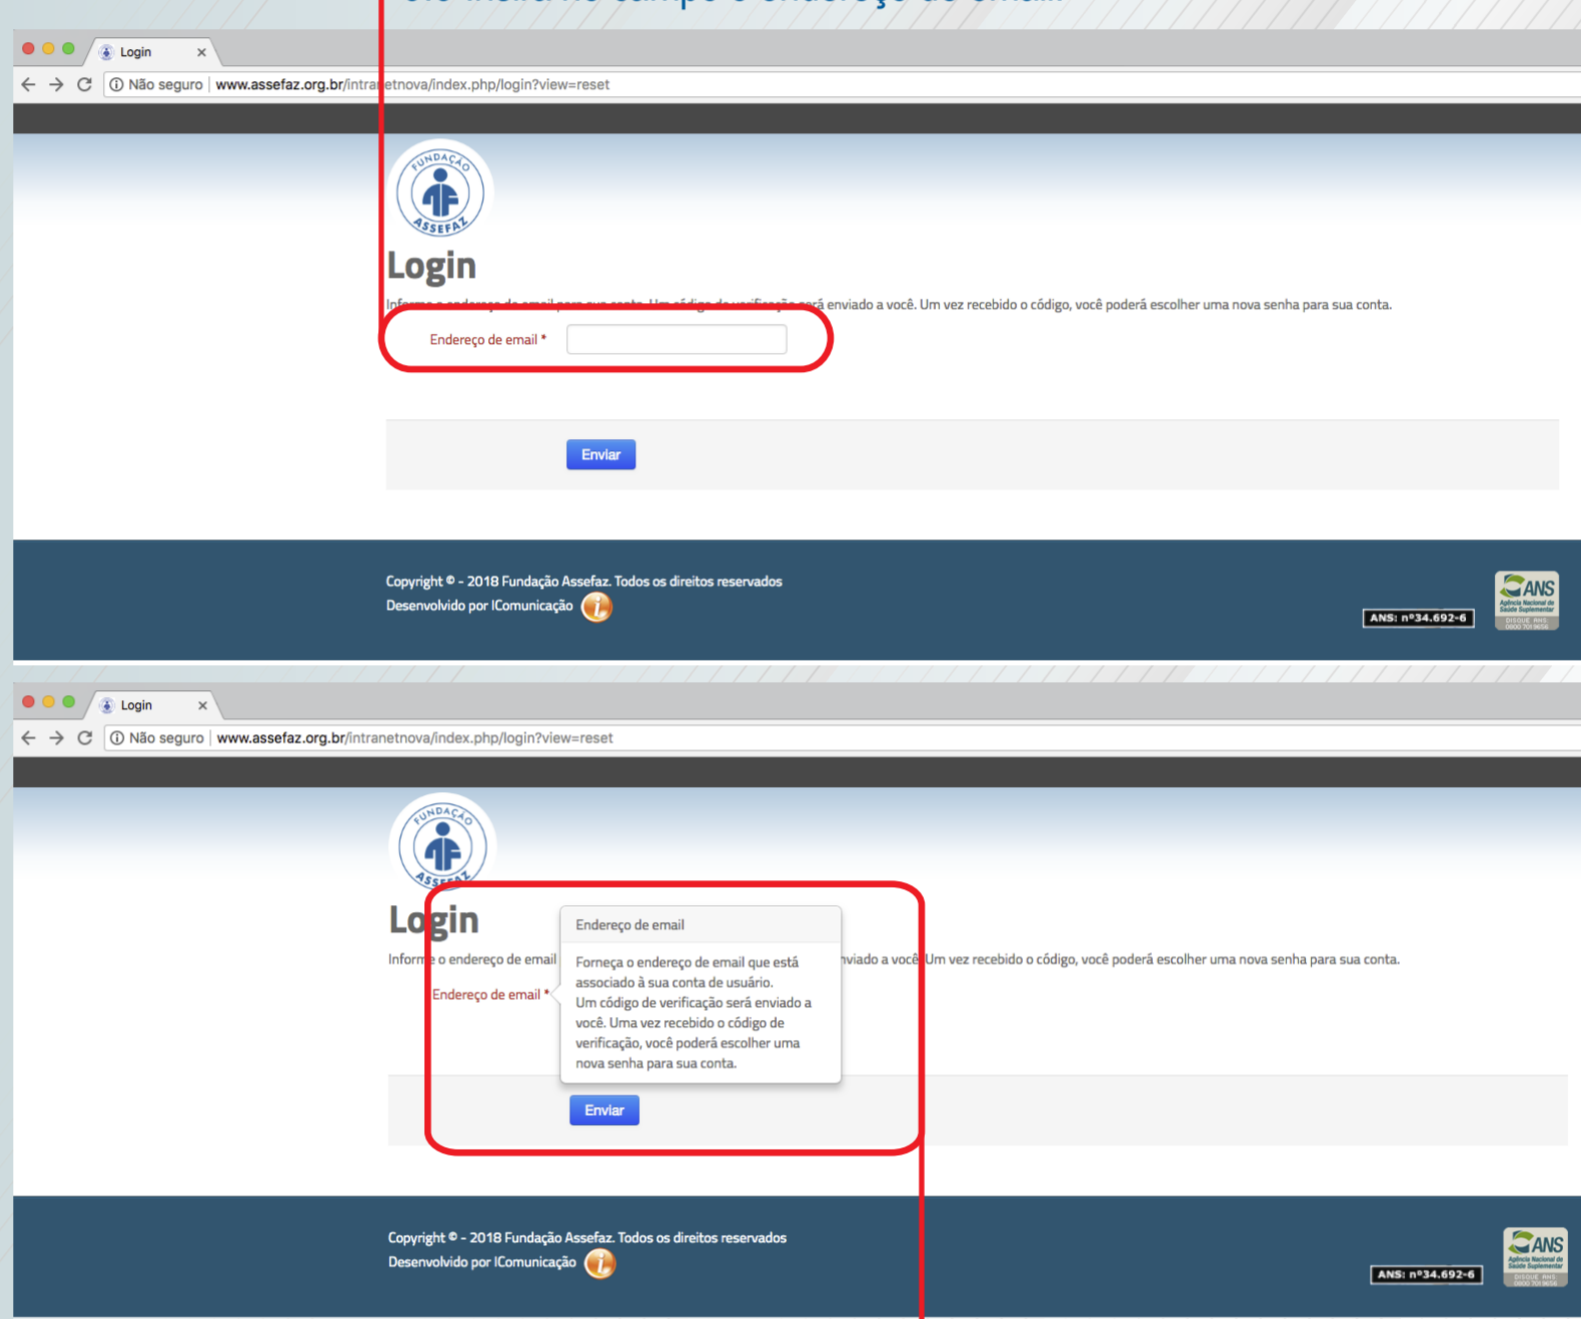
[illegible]

Login

Não seguro | www.assefaz.org.br/intra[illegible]etnova/index.php/login?view=reset

FUNDAÇÃO ASSEFAZ

Login

Informe o endereço de email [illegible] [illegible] enviado a você. Um vez recebido o código, você poderá escolher uma nova senha para sua conta.

Endereço de email *

Enviar

Copyright © - 2018 Fundação Assefaz. Todos os direitos reservados
Desenvolvido por IComunicação

ANS: nº34.692-6

ANS Agência Nacional de Saúde Suplementar DISQUE ANS 0800 701 9656

Login

Não seguro | www.assefaz.org.br/intranetnova/index.php/login?view=reset

FUNDAÇÃO ASSEFAZ

Login

Inform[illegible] o endereço de email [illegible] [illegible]nviado a você. Um vez recebido o código, você poderá escolher uma nova senha para sua conta.

Endereço de email *

Endereço de email

Forneça o endereço de email que está associado à sua conta de usuário.
Um código de verificação será enviado a você. Uma vez recebido o código de verificação, você poderá escolher uma nova senha para sua conta.

Enviar

Copyright © - 2018 Fundação Assefaz. Todos os direitos reservados
Desenvolvido por IComunicação

ANS: nº34.692-6

ANS Agência Nacional de Saúde Suplementar DISQUE ANS 0800 701 9656